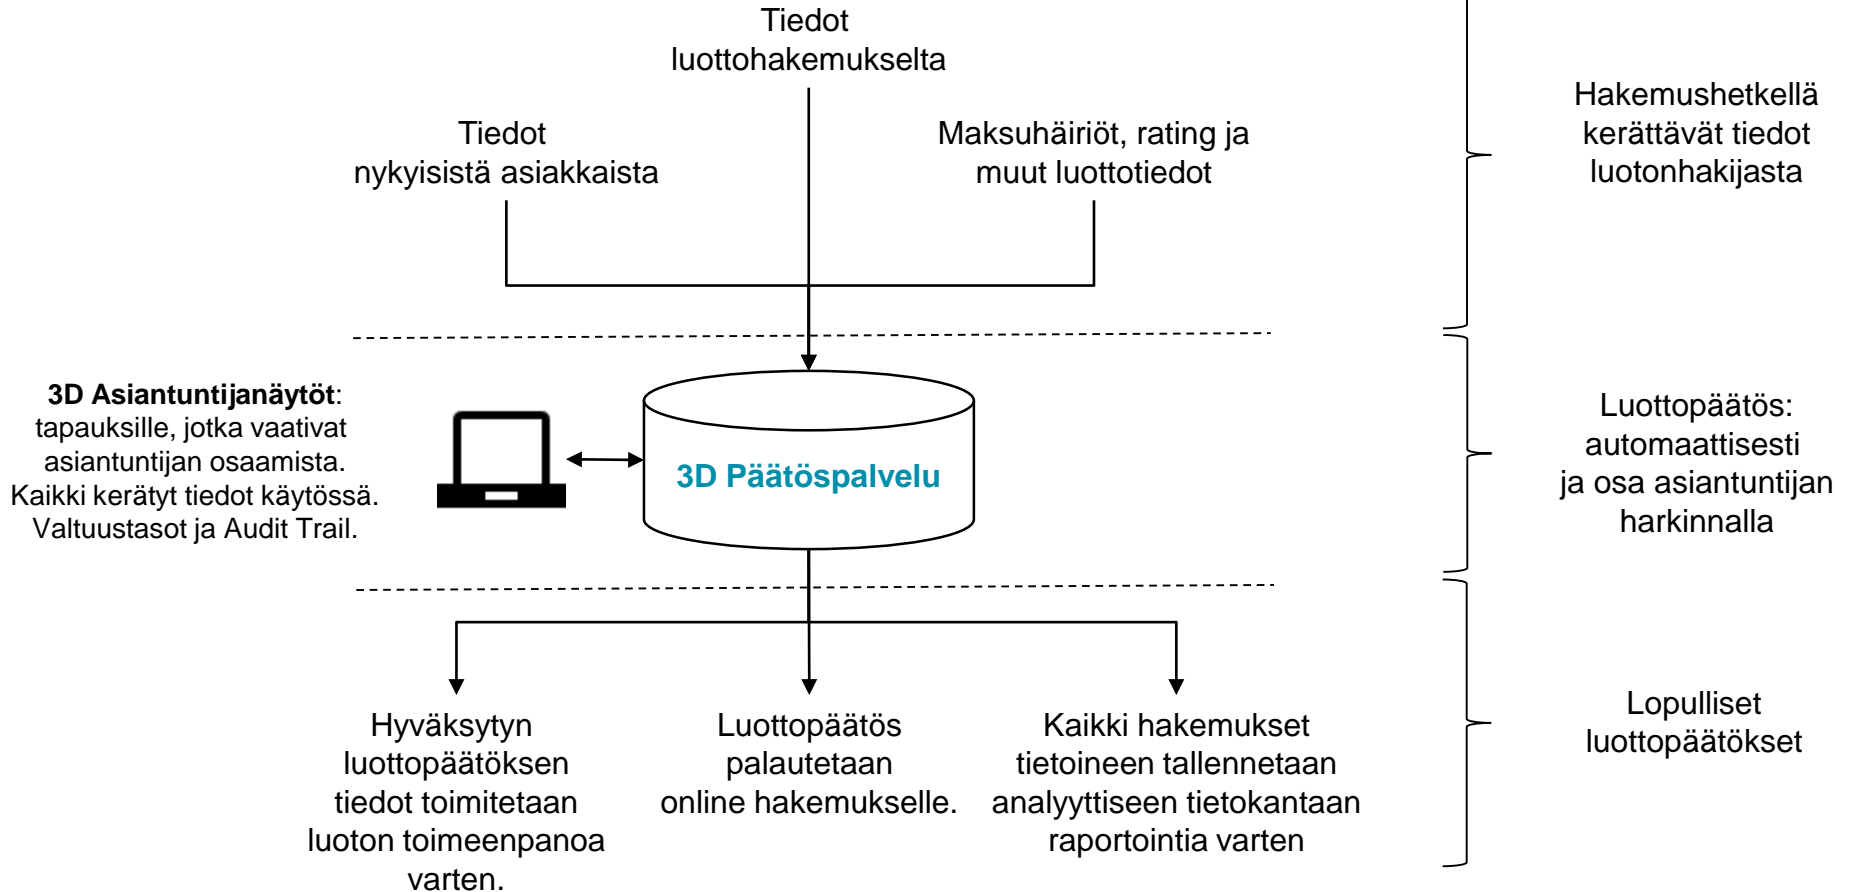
Tiedot luottohakemukselta

Tiedot nykyisistä asiakkaista

Maksuhäiriöt, rating ja muut luottotiedot

Hakemushetkellä kerättävät tiedot luotonhakijasta

**3D Asiantuntijanäytöt**: tapauksille, jotka vaativat asiantuntijan osaamista. Kaikki kerätyt tiedot käytössä. Valtuustasot ja Audit Trail.

3D Päätöspalvelu

Luottopäätös: automaattisesti ja osa asiantuntijan harkinnalla

Hyväksytyn luottopäätöksen tiedot toimitetaan luoton toimeenpanoa varten.

Luottopäätös palautetaan online hakemukselle.

Kaikki hakemukset tietoineen tallennetaan analyyttiseen tietokantaan raportointia varten

Lopulliset luottopäätökset